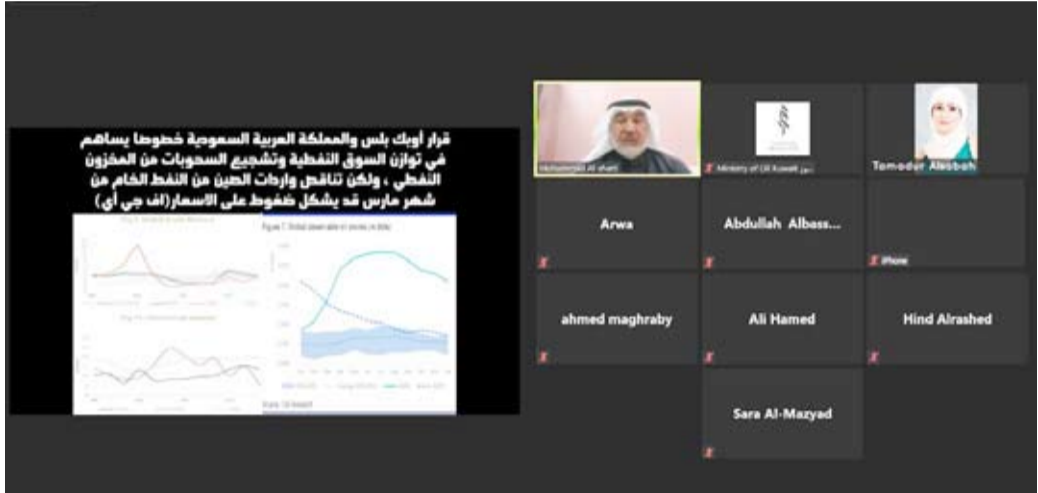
قرار أوبك بلس والمملكة العربية السعودية خطوطا يساهم في توازن السوق النفطية وتشجيع السحوبات من المخزون النفطي ، ولكن تناقص واردات الصين من النفط الخام من شهر مارس قد يشكل ضغوط على الاسعار(اف جي أي)

Figure 7: Global observable oil stocks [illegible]

Source: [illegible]

Mohammad Al shatti

Ministry of Oil Kuwait

Tomadur Alsobah

Arwa

Abdullah Albass...

iPhone

ahmed maghraby

Ali Hamed

Hind Alrashed

Sara Al-Mazyad